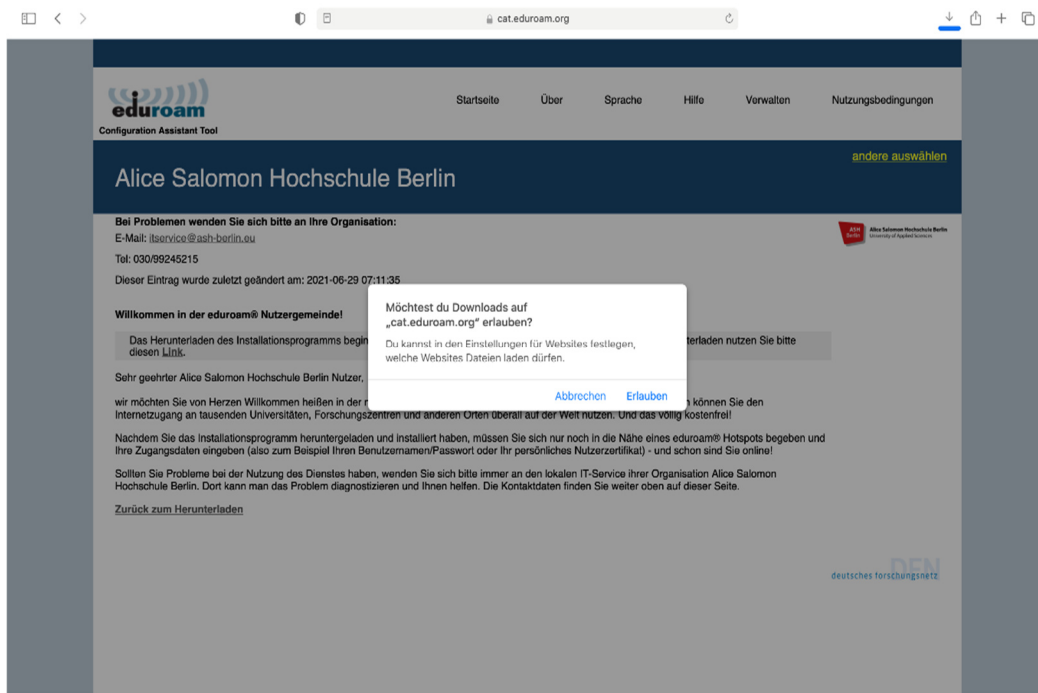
cat.eduroam.org

eduroam
Configuration Assistant Tool

Startseite Über Sprache Hilfe Verwalten Nutzungsbedingungen

andere auswählen

Alice Salomon Hochschule Berlin

Bei Problemen wenden Sie sich bitte an Ihre Organisation:
E-Mail: itservice@ash-berlin.eu

Tel: 030/99245215

Dieser Eintrag wurde zuletzt geändert am: 2021-06-29 07:11:35

ASH Berlin Alice Salomon Hochschule Berlin University of Applied Sciences

Willkommen in der eduroam® Nutzergemeinde!

Das Herunterladen des Installationsprogramms begin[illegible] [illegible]terladen nutzen Sie bitte diesen Link.

Sehr geehrter Alice Salomon Hochschule Berlin Nutzer, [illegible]

wir möchten Sie von Herzen Willkommen heißen in der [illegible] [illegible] können Sie den Internetzugang an tausenden Universitäten, Forschungszentren und anderen Orten überall auf der Welt nutzen. Und das völlig kostenfrei!

Nachdem Sie das Installationsprogramm heruntergeladen und installiert haben, müssen Sie sich nur noch in die Nähe eines eduroam® Hotspots begeben und Ihre Zugangsdaten eingeben (also zum Beispiel Ihren Benutzernamen/Passwort oder Ihr persönliches Nutzerzertifikat) - und schon sind Sie online!

Sollten Sie Probleme bei der Nutzung des Dienstes haben, wenden Sie sich bitte immer an den lokalen IT-Service ihrer Organisation Alice Salomon Hochschule Berlin. Dort kann man das Problem diagnostizieren und Ihnen helfen. Die Kontaktdaten finden Sie weiter oben auf dieser Seite.

Zurück zum Herunterladen

Möchtest du Downloads auf „cat.eduroam.org" erlauben?

Du kannst in den Einstellungen für Websites festlegen, welche Websites Dateien laden dürfen.

Abbrechen Erlauben

DFN
deutsches forschungsnetz